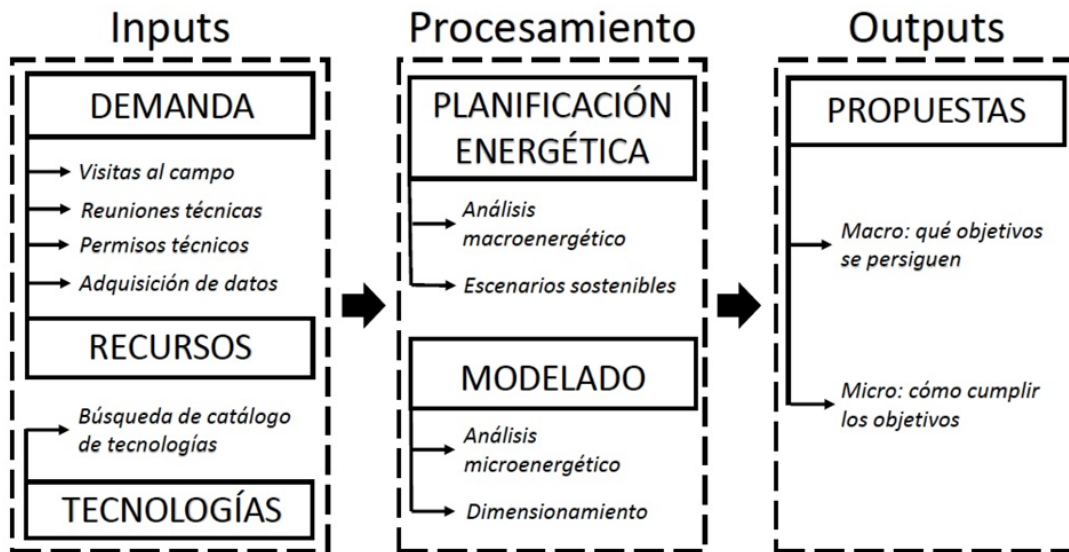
Inputs

DEMANDA

Visitas al campo

Reuniones técnicas

Permisos técnicos

Adquisición de datos

RECURSOS

Búsqueda de catálogo de tecnologías

TECNOLOGÍAS

Procesamiento

PLANIFICACIÓN ENERGÉTICA

Análisis macroenergético

Escenarios sostenibles

MODELADO

Análisis microenergético

Dimensionamiento

Outputs

PROPUESTAS

Macro: qué objetivos se persiguen

Micro: cómo cumplir los objetivos